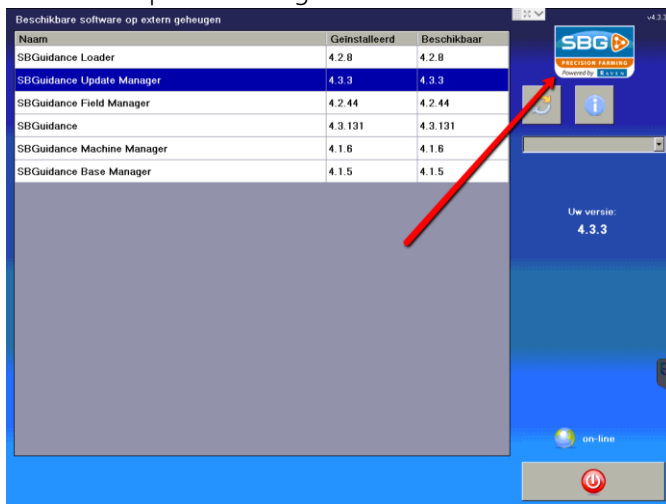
Beschikbare software op extern geheugen

| Naam | Geïnstalleerd | Beschikbaar |
|---|---|---|
| SBGuidance Loader | 4.2.8 | 4.2.8 |
| SBGuidance Update Manager | 4.3.3 | 4.3.3 |
| SBGuidance Field Manager | 4.2.44 | 4.2.44 |
| SBGuidance | 4.3.131 | 4.3.131 |
| SBGuidance Machine Manager | 4.1.6 | 4.1.6 |
| SBGuidance Base Manager | 4.1.5 | 4.1.5 |

v4.3.3

SBG
PRECISION FARMING
Powered by RAVEN

Uw versie:
4.3.3

on-line